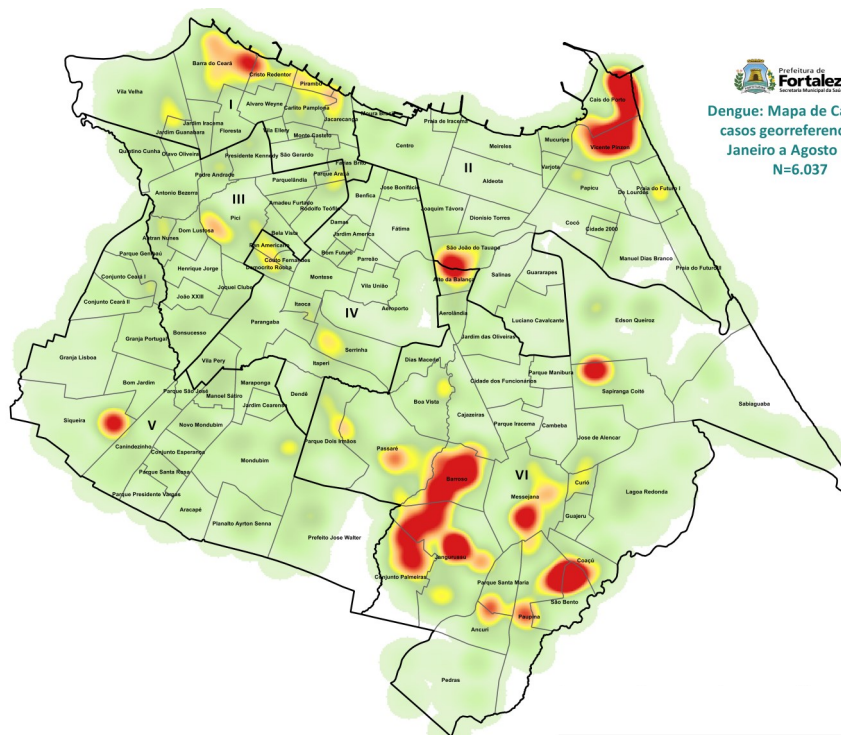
Prefeitura de
Fortalez
Secretaria Municipal da Saú

Dengue: Mapa de Ca
casos georreferenc
Janeiro a Agosto
N=6.037

Barra do Ceará
Cristo Redentor
Pirambú
Vila Velha
I
Alvaro Weyne
Carlito Pamplona
Jardim Iracema
Jardim Guanabara
Floresta
Vila Ellery
Jacarecanga
Moura Brasil
Monte Castelo
Quintino Cunha
Olavo Oliveira
Presidente Kennedy
São Gerardo
Praia de Iracema
Centro
Meireles
Cais do Porto
Mucuripe
Vicente Pinzon
Varjota
Farias Brito
Padre Andrade
Parquelândia
Parque Araxá
José Bonifácio
II
Aldeota
Papicu
De Lourdes
Praia do Futuro I
Antonio Bezerra
III
Benfica
Joaquim Távora
Pici
Amadeu Furtado
Rodolfo Teófilo
Dionísio Torres
Cocó
Dom Lustosa
Damas
Fátima
Cidade 2000
Autran Nunes
Bela Vista
Jardim América
Parque Genibaú
Bom Americano
Couto Fernandes
Bom Futuro
São João do Tauape
Manuel Dias Branco
Conjunto Ceará I
Henrique Jorge
Demócrito Rocha
Parreão
Praia do Futuro II
João XXIII
Joquei Clube
Montese
Vila União
Alto da Balança
Salinas
Guararapes
Conjunto Ceará II
Aeroporto
Parangaba
Itaoca
IV
Aerolândia
Luciano Cavalcante
Edson Queiroz
Bonsucesso
Granja Portugal
Granja Lisboa
Serrinha
Jardim das Oliveiras
Vila Pery
Itaperi
Dias Macedo
Parque Manibura
Sapiranga Coité
Bom Jardim
Parque São José
Maraponga
Cidade dos Funcionários
Manoel Sátiro
Dendê
Jardim Cearense
Sabiaguaba
Boa Vista
Siqueira
V
Novo Mondubim
Cajazeiras
Parque Iracema
Cambeba
Canindezinho
Parque Dois Irmãos
José de Alencar
Conjunto Esperança
Passaré
Mondubim
Parque Santa Rosa
VI
Barroso
Messejana
Curió
Lagoa Redonda
Parque Presidente Vargas
Aracapé
Guajeru
Planalto Ayrton Senna
Prefeito José Walter
Jangurussu
Coaçu
Conjunto Palmeiras
Parque Santa Maria
São Bento
Paupina
Ancuri
Pedras